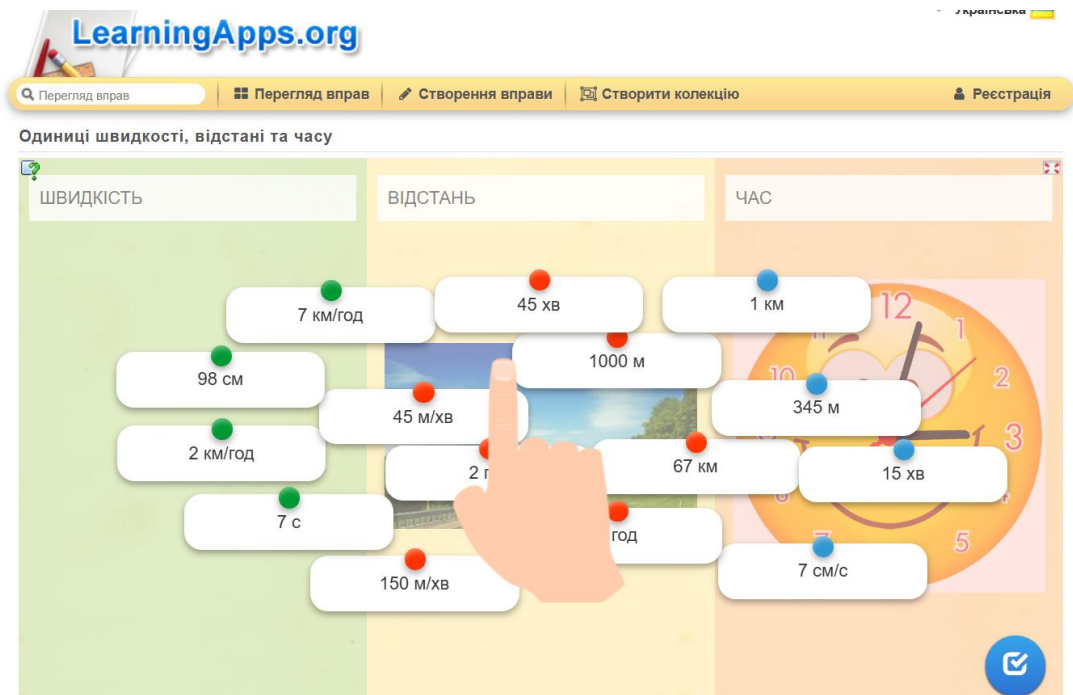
LearningApps.org

Українська

Перегляд вправ | Перегляд вправ | Створення вправи | Створити колекцію | Реєстрація

Одиниці швидкості, відстані та часу

ШВИДКІСТЬ

ВІДСТАНЬ

ЧАС

7 км/год

45 хв

1 км

98 см

1000 м

45 м/хв

345 м

2 км/год

2 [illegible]

67 км

15 хв

7 с

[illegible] год

150 м/хв

7 см/с

12 1 2 3 5 10